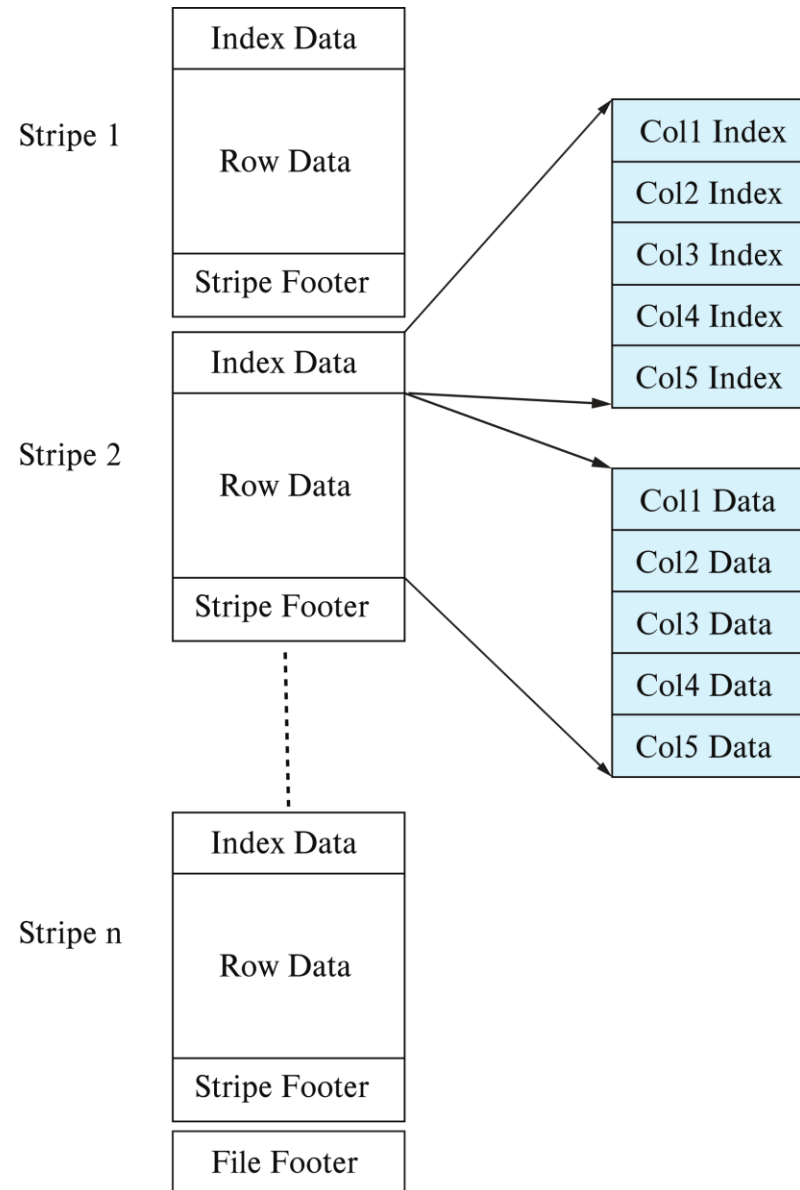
Stripe 1

Index Data

Row Data

Stripe Footer

Stripe 2

Index Data

Row Data

Stripe Footer

Col1 Index
Col2 Index
Col3 Index
Col4 Index
Col5 Index

Col1 Data
Col2 Data
Col3 Data
Col4 Data
Col5 Data

Stripe n

Index Data

Row Data

Stripe Footer

File Footer